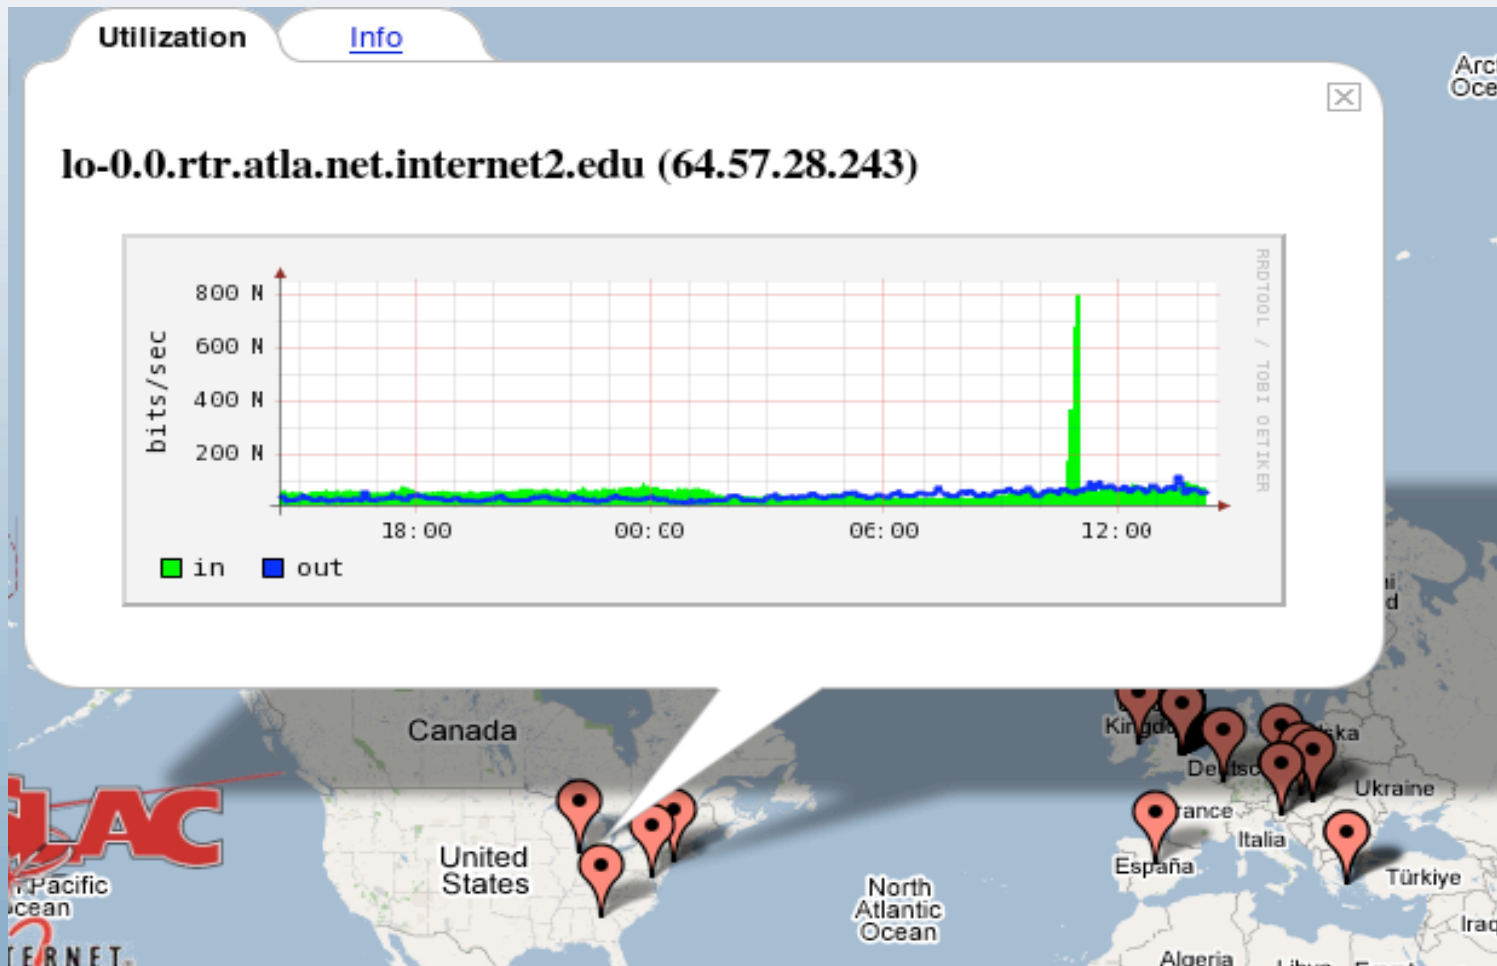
Utilization Info

lo-0.0.rtr.atla.net.internet2.edu (64.57.28.243)

bits/sec

800 M
600 M
400 M
200 M

18:00 00:00 06:00 12:00

RRDTOOL / TOBI OETIKER

in out

Arc
Oce

Canada
United States
North Atlantic Ocean
Pacific
cean
Kingd
Deutsc
ska
Ukraine
rance
Italia
España
Türkiye
Iraq
Algeria
i
d
LAC
ERNET